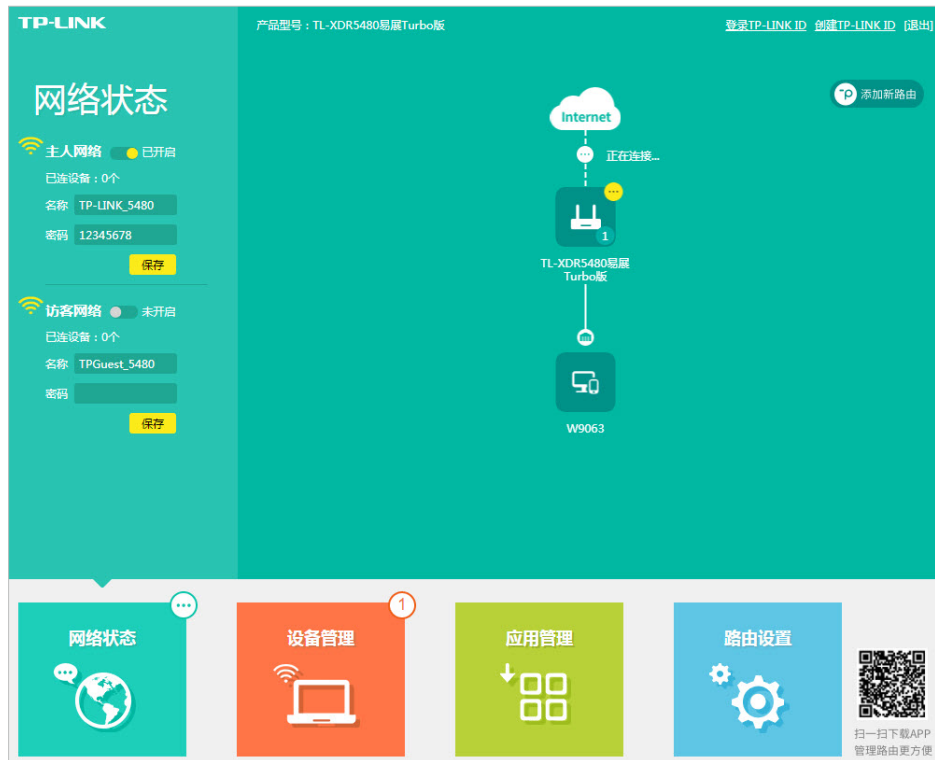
TP-LINK

产品型号：TL-XDR5480易展Turbo版

登录TP-LINK ID 创建TP-LINK ID [退出]

网络状态

主人网络 已开启

已连设备：0个

名称 TP-LINK_5480

密码 12345678

保存

访客网络 未开启

已连设备：0个

名称 TPGuest_5480

密码

保存

添加新路由

Internet

正在连接...

1

TL-XDR5480易展Turbo版

W9063

网络状态

设备管理

1

应用管理

路由设置

扫一扫下载APP 管理路由更方便